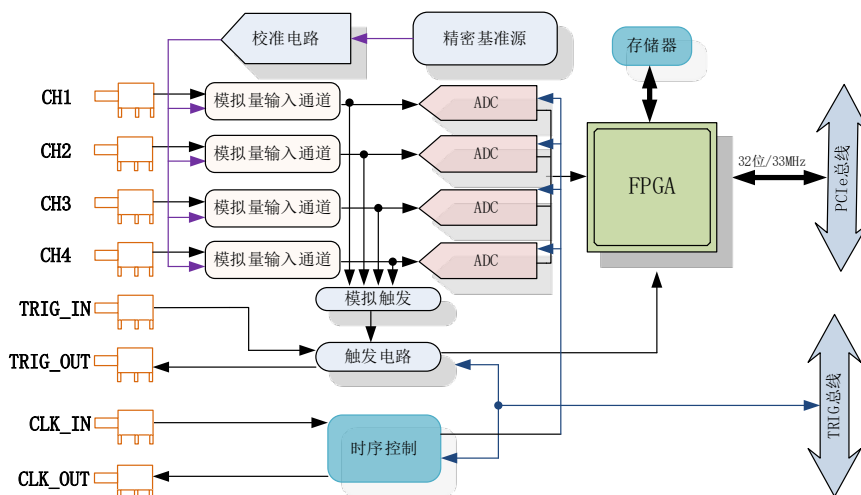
校准电路

精密基准源

存储器

CH1

CH2

CH3

CH4

模拟量输入通道

模拟量输入通道

模拟量输入通道

模拟量输入通道

ADC

ADC

ADC

ADC

FPGA

32位/33MHz

PCIe总线

TRIG_IN

TRIG_OUT

模拟触发

触发电路

CLK_IN

CLK_OUT

时序控制

TRIG总线